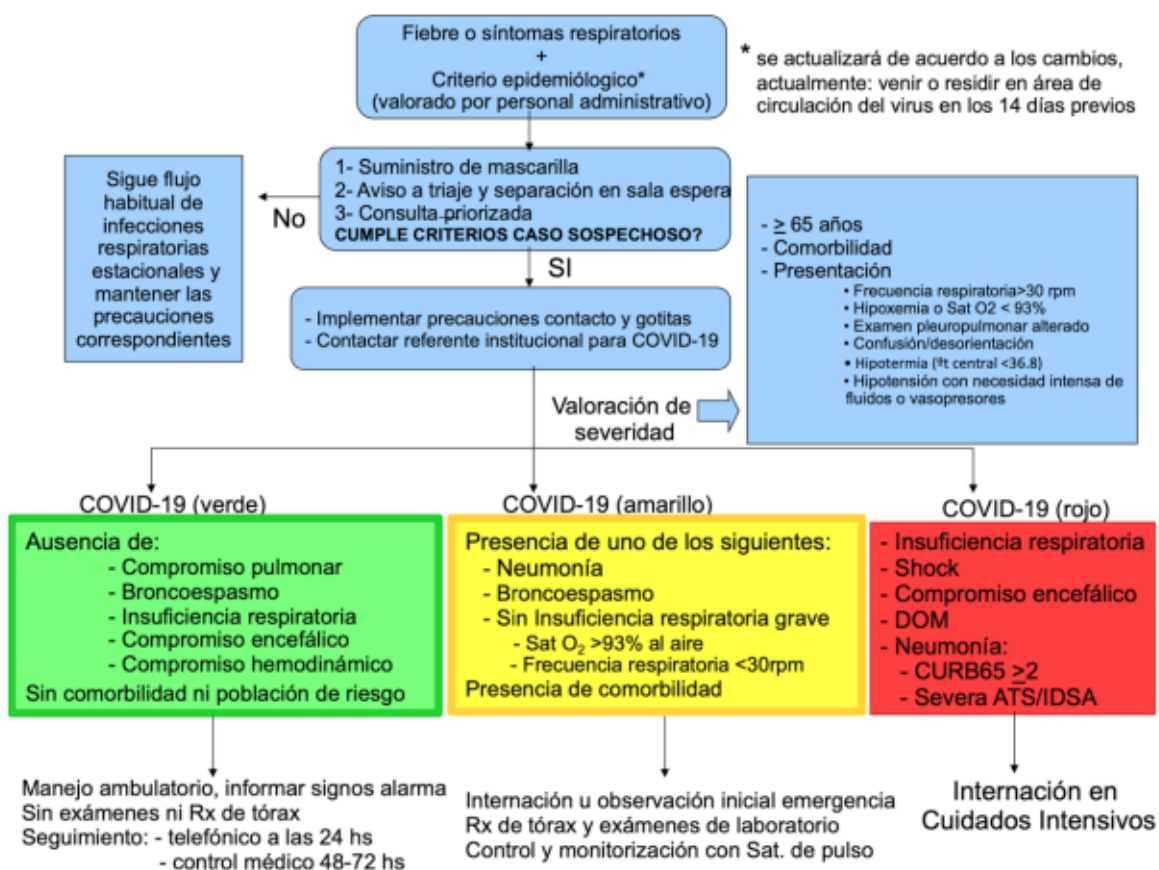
Fiebre o síntomas respiratorios
+
Criterio epidemiológico*
(valorado por personal administrativo)

* se actualizará de acuerdo a los cambios, actualmente: venir o residir en área de circulación del virus en los 14 días previos

1- Suministro de mascarilla
2- Aviso a triaje y separación en sala espera
3- Consulta priorizada
CUMPLE CRITERIOS CASO SOSPECHOSO?

No

Sigue flujo habitual de infecciones respiratorias estacionales y mantener las precauciones correspondientes

SI

- Implementar precauciones contacto y gotitas
- Contactar referente institucional para COVID-19

- $\geq$ 65 años
- Comorbilidad
- Presentación
• Frecuencia respiratoria>30 rpm
• Hipoxemia o Sat O2 < 93%
• Examen pleuropulmonar alterado
• Confusión/desorientación
• Hipotermia (ºt central <36.8)
• Hipotensión con necesidad intensa de fluidos o vasopresores

Valoración de severidad

COVID-19 (verde)

Ausencia de:
- Compromiso pulmonar
- Broncoespasmo
- Insuficiencia respiratoria
- Compromiso encefálico
- Compromiso hemodinámico
Sin comorbilidad ni población de riesgo

COVID-19 (amarillo)

Presencia de uno de los siguientes:
- Neumonía
- Broncoespasmo
- Sin Insuficiencia respiratoria grave
- Sat $O_2$ >93% al aire
- Frecuencia respiratoria <30rpm
Presencia de comorbilidad

COVID-19 (rojo)

- Insuficiencia respiratoria
- Shock
- Compromiso encefálico
- DOM
- Neumonía:
- CURB65 $\geq$2
- Severa ATS/IDSA

Manejo ambulatorio, informar signos alarma
Sin exámenes ni Rx de tórax
Seguimiento: - telefónico a las 24 hs
- control médico 48-72 hs

Internación u observación inicial emergencia
Rx de tórax y exámenes de laboratorio
Control y monitorización con Sat. de pulso

Internación en Cuidados Intensivos